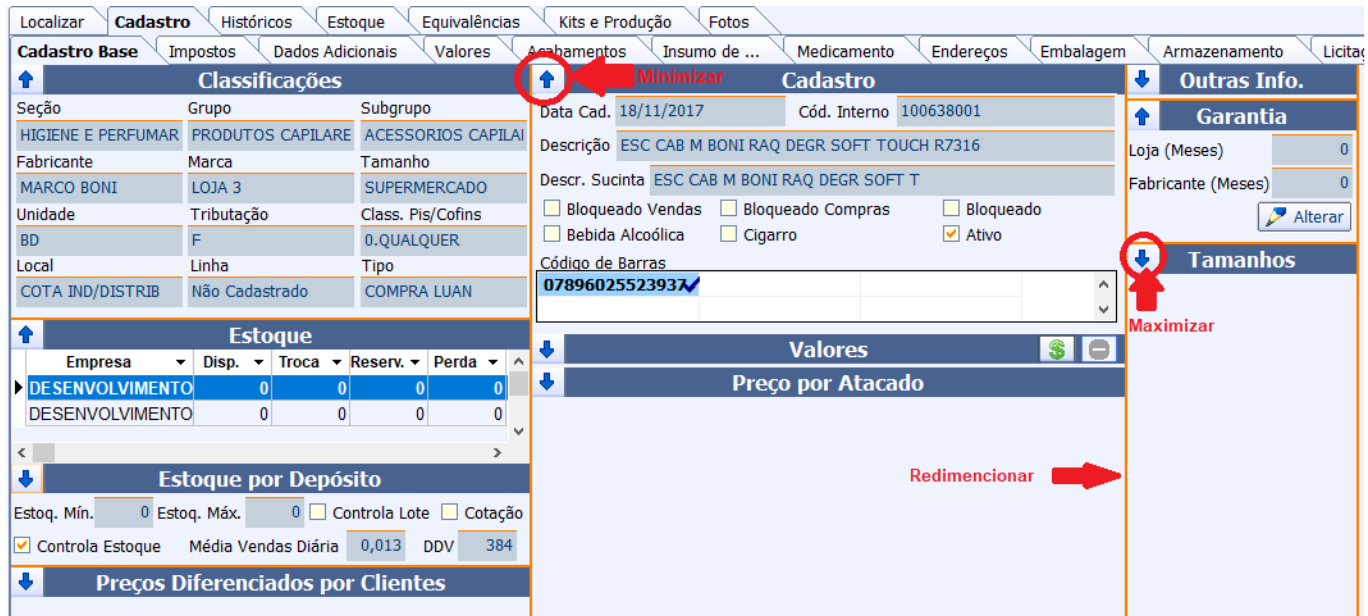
Localizar | Cadastro | Históricos | Estoque | Equivalências | Kits e Produção | Fotos

Cadastro Base | Impostos | Dados Adicionais | Valores | Acabamentos | Insumo de ... | Medicamento | Endereços | Embalagem | Armazenamento | Licitaç

Classificações

Seção
HIGIENE E PERFUMAR
Grupo
PRODUTOS CAPILARE
Subgrupo
ACESSORIOS CAPILAI
Fabricante
MARCO BONI
Marca
LOJA 3
Tamanho
SUPERMERCADO
Unidade
BD
Tributação
F
Class. Pis/Cofins
0.QUALQUER
Local
COTA IND/DISTRIB
Linha
Não Cadastrado
Tipo
COMPRA LUAN

Minimizar

Cadastro

Data Cad. 18/11/2017
Cód. Interno 100638001
Descrição ESC CAB M BONI RAQ DEGR SOFT TOUCH R7316
Descr. Sucinta ESC CAB M BONI RAQ DEGR SOFT T
Bloqueado Vendas
Bloqueado Compras
Bloqueado
Bebida Alcoólica
Cigarro
Ativo
Código de Barras
07896025523937

Outras Info.

Garantia

Loja (Meses) 0
Fabricante (Meses) 0
Alterar

Tamanhos

Maximizar

Estoque

| Empresa | Disp. | Troca | Reserv. | Perda |
|---|---|---|---|---|
| DESENVOLVIMENTO | 0 | 0 | 0 | 0 |
| DESENVOLVIMENTO | 0 | 0 | 0 | 0 |

Valores

Preço por Atacado

Redimencionar

Estoque por Depósito

Estoq. Mín. 0
Estoq. Máx. 0
Controla Lote
Cotação
Controla Estoque
Média Vendas Diária 0,013
DDV 384

Preços Diferenciados por Clientes